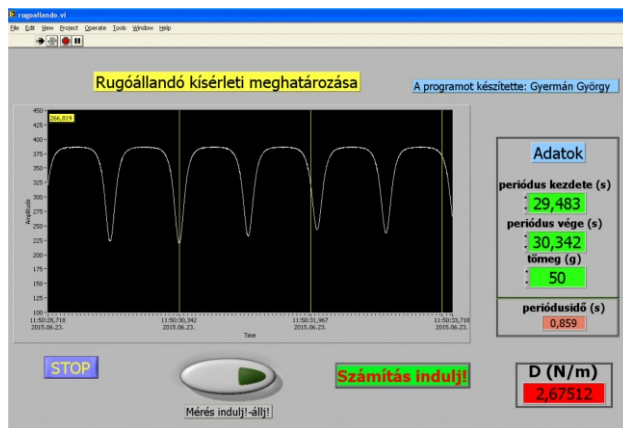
rugoallando.vi
File Edit View Project Operate Tools Window Help

Rugóállandó kísérleti meghatározása

A programot készítette: Gyermán György

266,819

450
425
400
375
350
325
300
275
250
225
200
175
150
125
100

Amplitude

11:50:28,718
2015.06.23.

11:50:30,342
2015.06.23.

11:50:31,967
2015.06.23.

11:50:33,718
2015.06.23.

Time

Adatok

periódus kezdete (s)
29,483

periódus vége (s)
30,342

tömeg (g)
50

periódusidő (s)
0,859

STOP

Mérés indulj!-állj!

Számítás indulj!

D (N/m)
2,67512